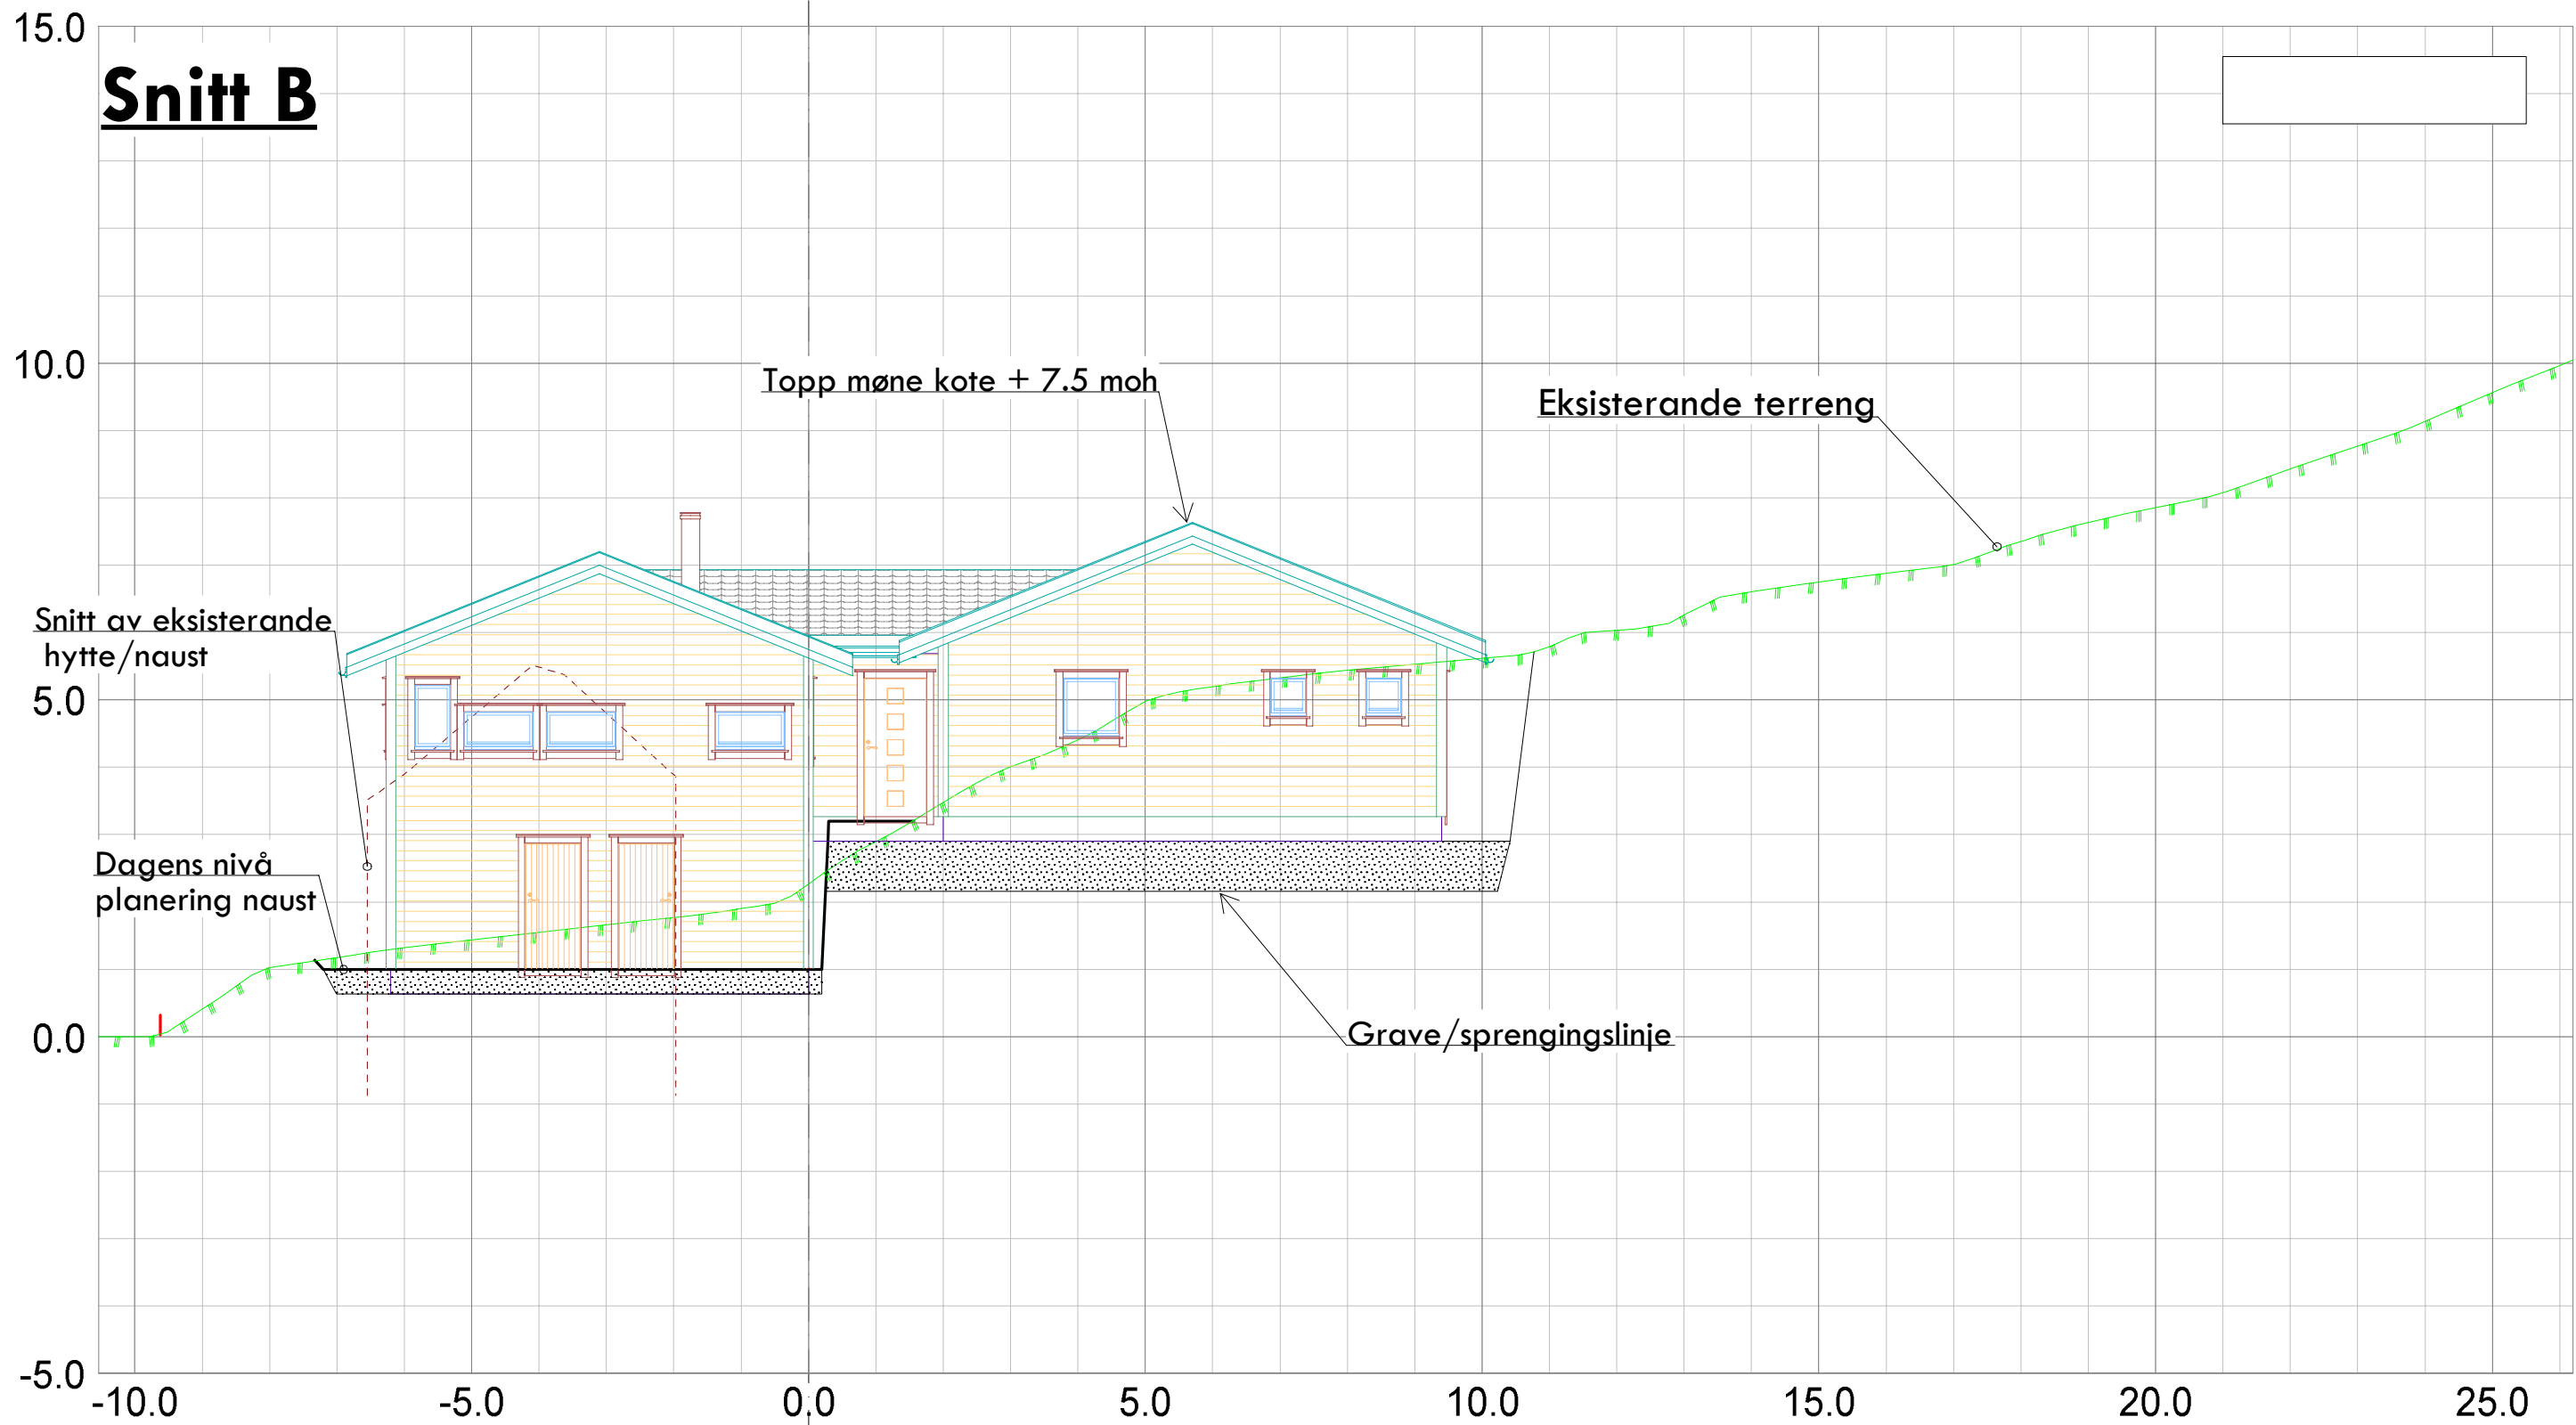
15.0

Snitt B

10.0

Topp møne kote + 7.5 moh

Eksisterande terreng

Snitt av eksisterande hytte/naust

5.0

Dagens nivå planering naust

0.0

Grave/sprengingslinje

-5.0

-10.0

-5.0

0.0

5.0

10.0

15.0

20.0

25.0